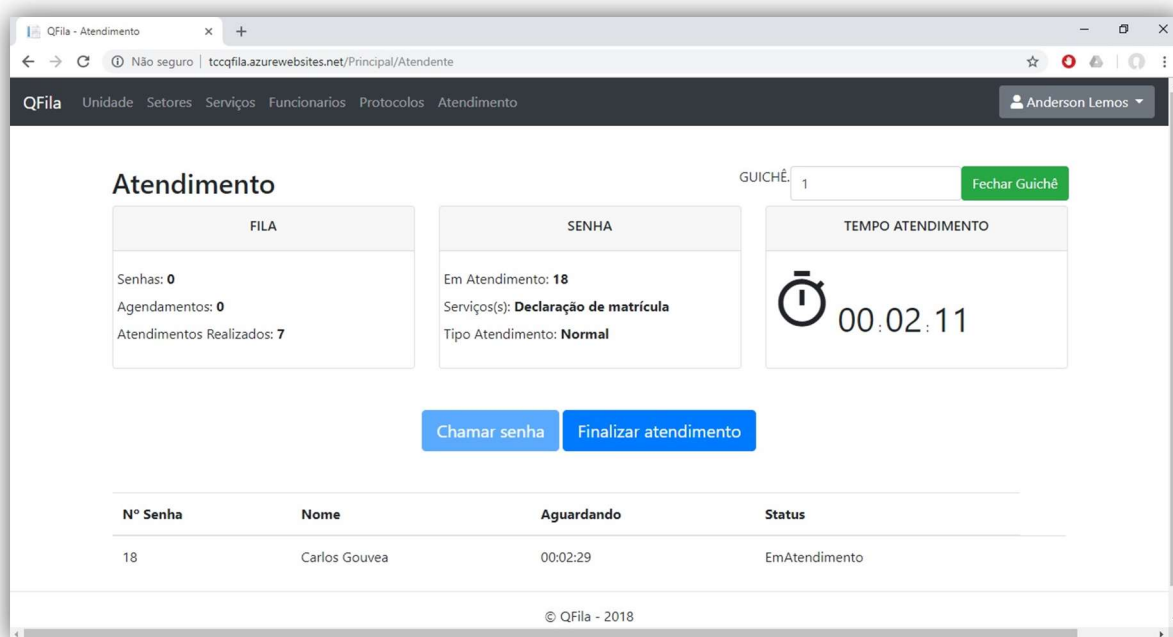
QFila - Atendimento × +

Não seguro | tccqfila.azurewebsites.net/Principal/Atendente

QFila Unidade Setores Serviços Funcionarios Protocolos Atendimento

Anderson Lemos

Atendimento

GUICHÊ. 1 Fechar Guichê

FILA

Senhas: **0**

Agendamentos: **0**

Atendimentos Realizados: **7**

SENHA

Em Atendimento: **18**

Serviços(s): **Declaração de matrícula**

Tipo Atendimento: **Normal**

TEMPO ATENDIMENTO

00:02:11

Chamar senha Finalizar atendimento

| Nº Senha | Nome | Aguardando | Status |
|---|---|---|---|
| 18 | Carlos Gouvea | 00:02:29 | EmAtendimento |

© QFila - 2018